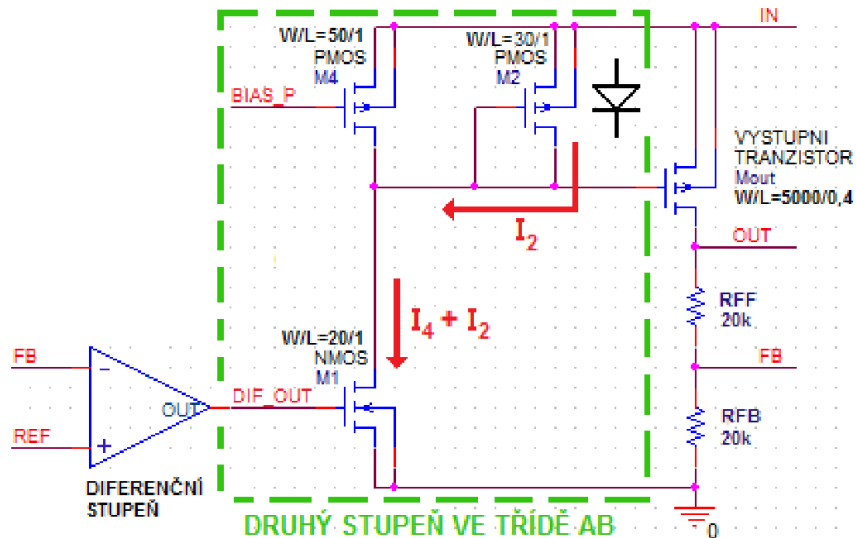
W/L=50/1
PMOS
M4

W/L=30/1
PMOS
M2

IN

BIAS_P

VYSTUPNI
TRANZISTOR
Mout
W/L=5000/0,4

$I_2$

OUT

$I_4 + I_2$

RFF
20k

W/L=20/1
NMOS
M1

FB

FB

−

OUT

DIF_OUT

REF

+

RFB
20k

DIFERENČNÍ
STUPEŇ

DRUHÝ STUPEŇ VE TŘÍDĚ AB

0